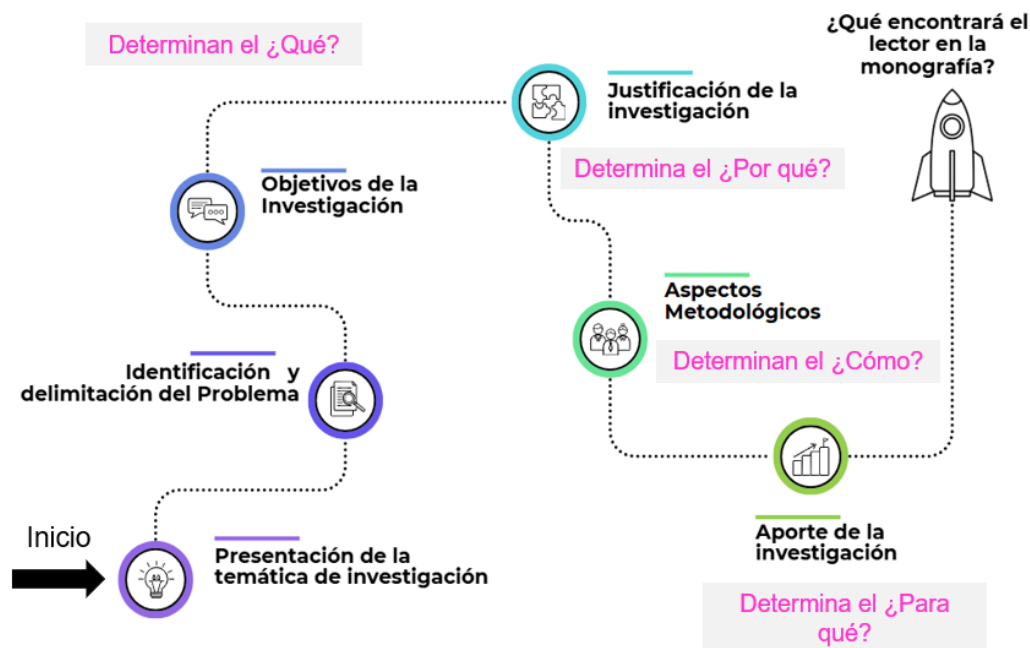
Determinan el ¿Qué?

Justificación de la investigación

¿Qué encontrará el lector en la monografía?

Objetivos de la Investigación

Determina el ¿Por qué?

Aspectos Metodológicos

Identificación y delimitación del Problema

Determinan el ¿Cómo?

Inicio

Presentación de la temática de investigación

Aporte de la investigación

Determina el ¿Para qué?